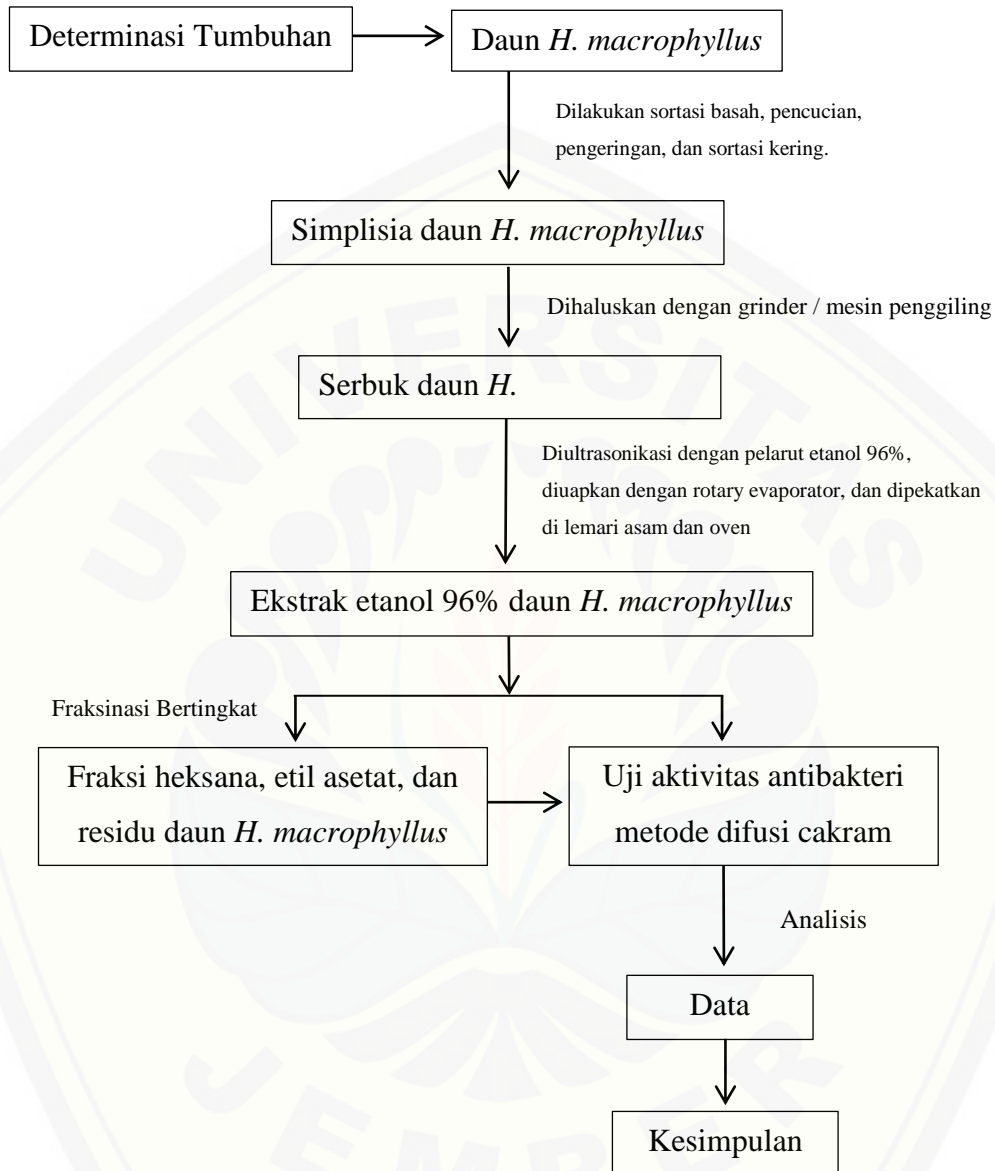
Determinasi Tumbuhan

Daun *H. macrophyllus*

Dilakukan sortasi basah, pencucian, pengeringan, dan sortasi kering.

Simplisia daun *H. macrophyllus*

Dihaluskan dengan grinder / mesin penggiling

Serbuk daun *H.*

Diultrasonikasi dengan pelarut etanol 96%, diuapkan dengan rotary evaporator, dan dipekatkan di lemari asam dan oven

Ekstrak etanol 96% daun *H. macrophyllus*

Fraksinasi Bertingkat

Fraksi heksana, etil asetat, dan residu daun *H. macrophyllus*

Uji aktivitas antibakteri metode difusi cakram

Analisis

Data

Kesimpulan